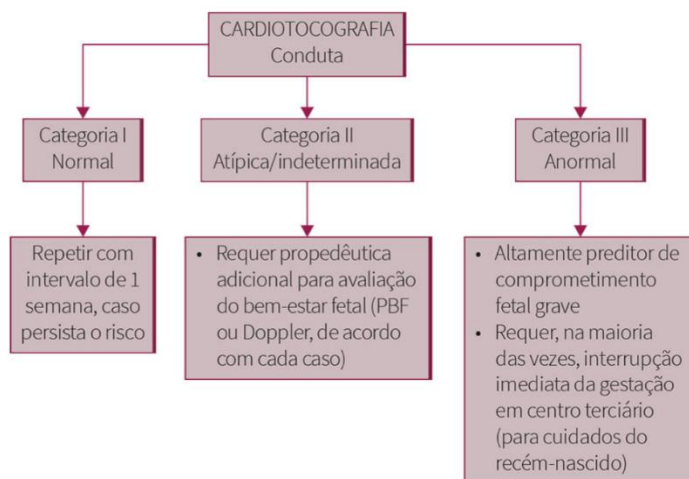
CARDIOTOCOGRAFIA
Conduta

Categoria I
Normal

Repetir com intervalo de 1 semana, caso persista o risco

Categoria II
Atípica/indeterminada

• Requer propedêutica adicional para avaliação do bem-estar fetal (PBF ou Doppler, de acordo com cada caso)

Categoria III
Anormal

• Altamente preditor de comprometimento fetal grave
• Requer, na maioria das vezes, interrupção imediata da gestação em centro terciário (para cuidados do recém-nascido)